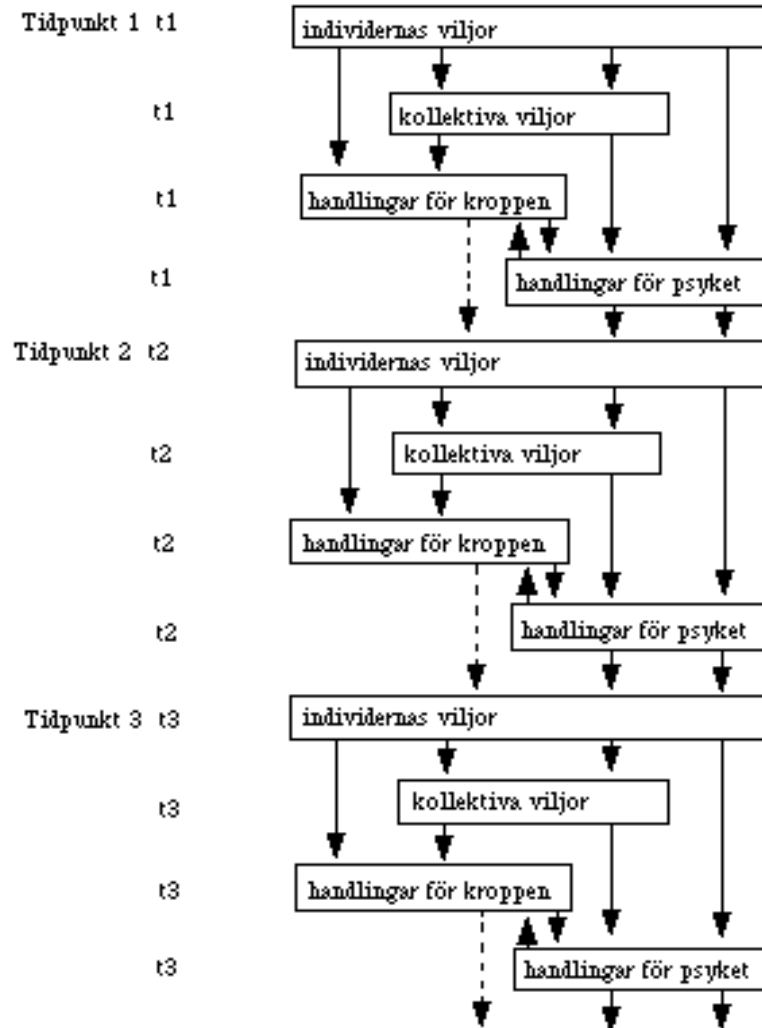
Tidpunkt 1 t1
individernas viljor

t1
kollektiva viljor

t1
handlingar för kroppen

t1
handlingar för psyket

Tidpunkt 2 t2
individernas viljor

t2
kollektiva viljor

t2
handlingar för kroppen

t2
handlingar för psyket

Tidpunkt 3 t3
individernas viljor

t3
kollektiva viljor

t3
handlingar för kroppen

t3
handlingar för psyket